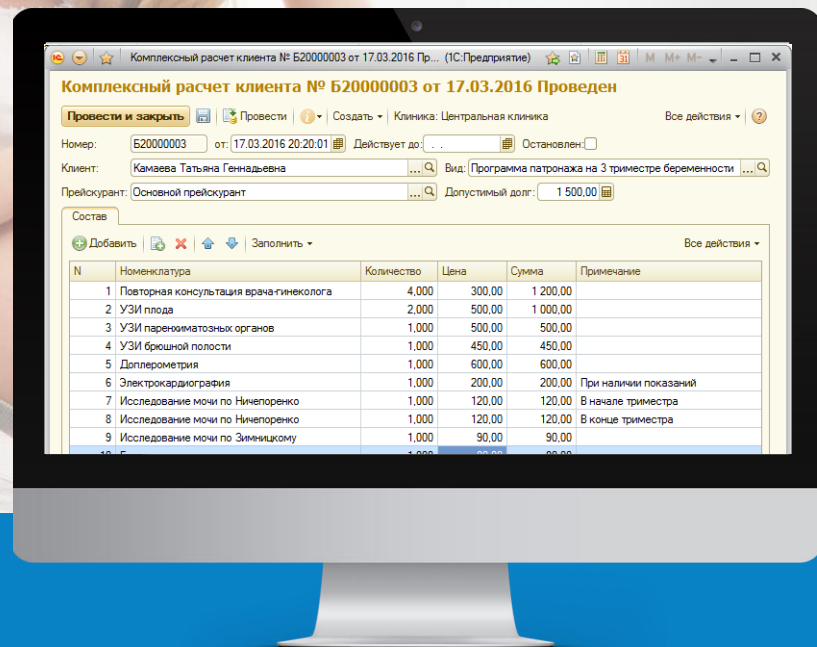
Комплексный расчет клиента № Б20000003 от 17.03.2016 Пр... (1С:Предприятие) M M+ M-

Комплексный расчет клиента № Б20000003 от 17.03.2016 Проведен

Провести и закрыть Провести Создать Клиника: Центральная клиника Все действия ?

Номер: Б20000003 от: 17.03.2016 20:20:01 Действует до: . . Остановлен:

Клиент: Камаева Татьяна Геннадьевна Вид: Программа патронажа на 3 триместре беременности

Прейскурант: Основной прейскурант Допустимый долг: 1 500,00

Состав

Добавить Заполнить Все действия

| N | Номенклатура | Количество | Цена | Сумма | Примечание |
|---|---|---|---|---|---|
| 1 | Повторная консультация врача-гинеколога | 4,000 | 300,00 | 1 200,00 | |
| 2 | УЗИ плода | 2,000 | 500,00 | 1 000,00 | |
| 3 | УЗИ паренхиматозных органов | 1,000 | 500,00 | 500,00 | |
| 4 | УЗИ брюшной полости | 1,000 | 450,00 | 450,00 | |
| 5 | Доплерометрия | 1,000 | 600,00 | 600,00 | |
| 6 | Электрокардиография | 1,000 | 200,00 | 200,00 | При наличии показаний |
| 7 | Исследование мочи по Ничепоренко | 1,000 | 120,00 | 120,00 | В начале триместра |
| 8 | Исследование мочи по Ничепоренко | 1,000 | 120,00 | 120,00 | В конце триместра |
| 9 | Исследование мочи по Зимницкому | 1,000 | 90,00 | 90,00 | |
| 10 | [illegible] | 1,000 | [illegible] | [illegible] | |